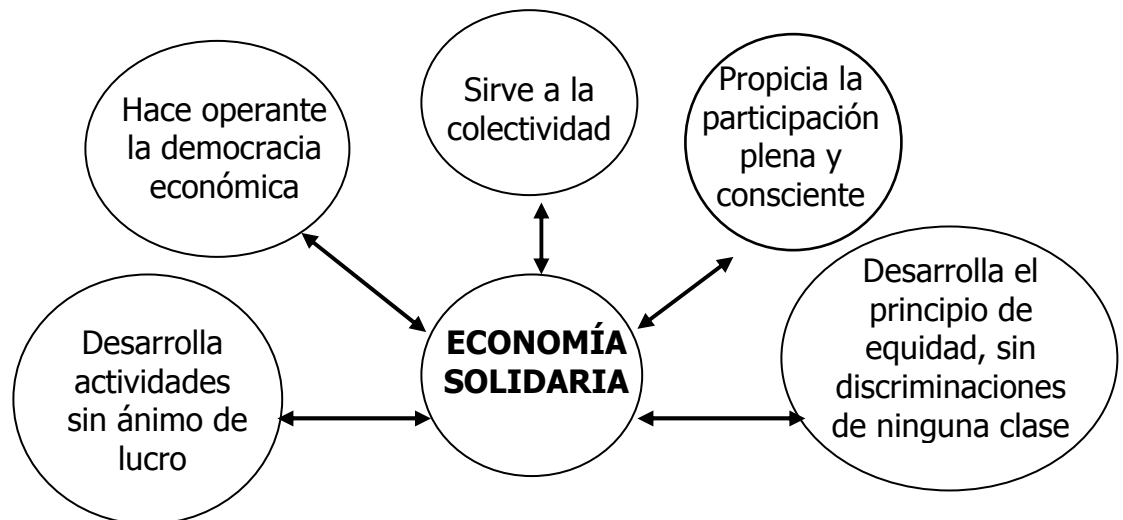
Hace operante la democracia económica

Sirve a la colectividad

Propicia la participación plena y consciente

Desarrolla actividades sin ánimo de lucro

**ECONOMÍA SOLIDARIA**

Desarrolla el principio de equidad, sin discriminaciones de ninguna clase